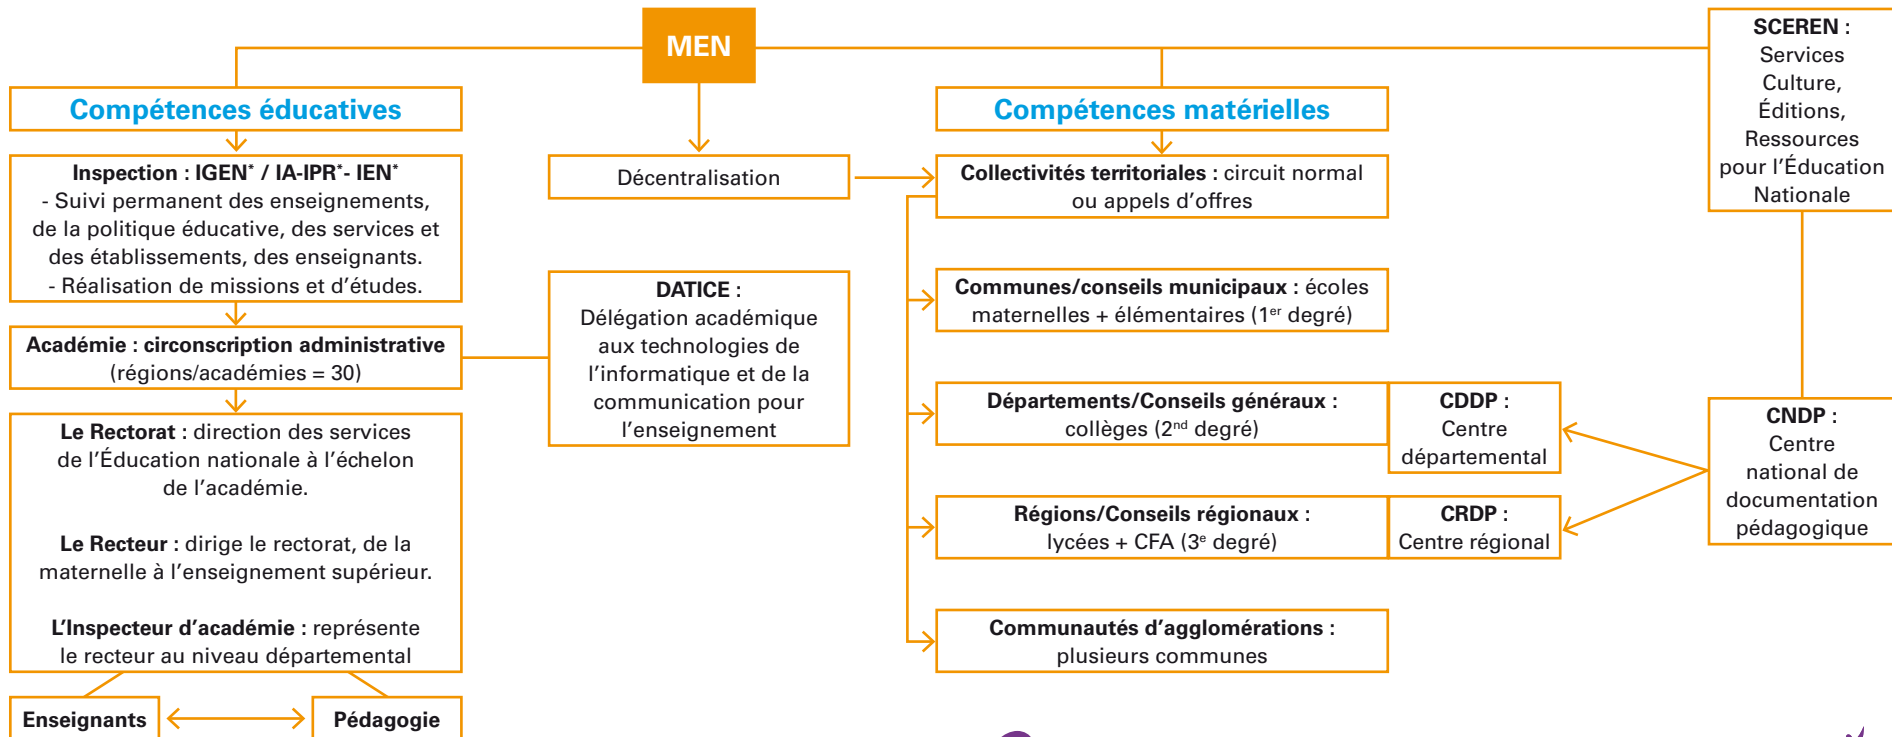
MEN

Compétences éducatives

Inspection : IGEN* / IA-IPR*- IEN*
- Suivi permanent des enseignements, de la politique éducative, des services et des établissements, des enseignants.
- Réalisation de missions et d'études.

Académie : circonscription administrative
(régions/académies = 30)

Le Rectorat : direction des services de l'Éducation nationale à l'échelon de l'académie.

Le Recteur : dirige le rectorat, de la maternelle à l'enseignement supérieur.

L'Inspecteur d'académie : représente le recteur au niveau départemental

Enseignants

Pédagogie

Décentralisation

DATICE :
Délégation académique aux technologies de l'informatique et de la communication pour l'enseignement

Compétences matérielles

Collectivités territoriales : circuit normal ou appels d'offres

Communes/conseils municipaux : écoles maternelles + élémentaires (1$^{er}$ degré)

Départements/Conseils généraux : collèges (2$^{nd}$ degré)

CDDP :
Centre départemental

Régions/Conseils régionaux : lycées + CFA (3$^{e}$ degré)

CRDP :
Centre régional

Communautés d'agglomérations : plusieurs communes

SCEREN :
Services Culture, Éditions, Ressources pour l'Éducation Nationale

CNDP :
Centre national de documentation pédagogique